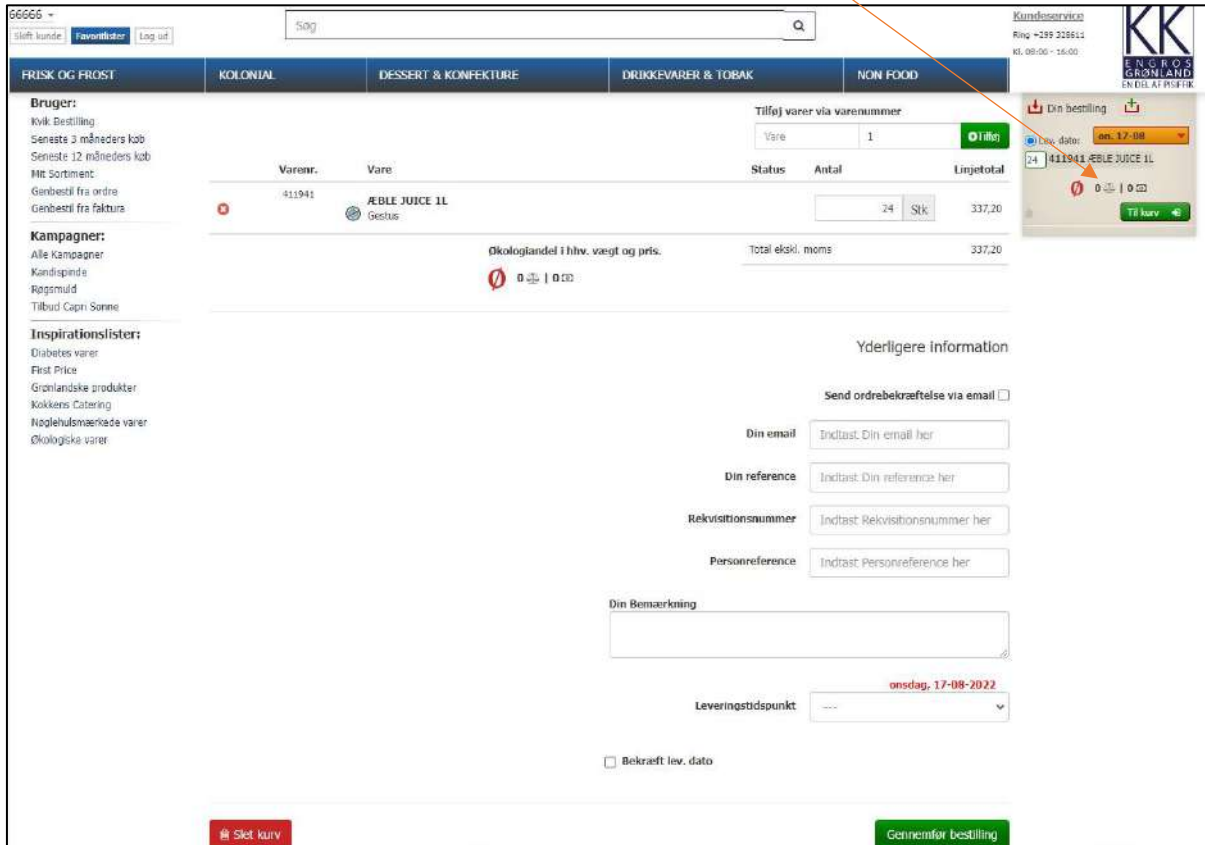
66666

Skift kunde | Favoritlister | Log ud

Søg

Kundeservice
Ring +299 328611
Kl. 08:00 - 16:00

KK
ENGROS
GRØNLAND
EN DEL AF PISIFFIK

FRISK OG FROST | KOLONIAL | DESSERT & KONFEKTURE | DRIKKEVARER & TOBAK | NON FOOD

Bruger:
Kvik Bestilling
Seneste 3 måneders køb
Seneste 12 måneders køb
Mit Sortiment
Genbestil fra ordre
Genbestil fra faktura

Kampagner:
Alle Kampagner
Kandispinde
Røgsmuld
Tilbud Capri Sonne

Inspirationslister:
Diabetes varer
First Price
Grønlandske produkter
Kokkens Catering
Nøglehulsmærkede varer
Økologiske varer

Tilføj varer via varenummer
Vare | 1 | Tilføj

| Varenr. | Vare | Status | Antal | Linjetotal |
|---|---|---|---|---|
| 411941 | ÆBLE JUICE 1L Gestus | | 24 Stk | 337,20 |

Økologiandel i hhv. vægt og pris.
Ø 0 | 0

Total ekskl. moms 337,20

Din bestilling
Lev. dato: on. 17-08
24 411941 ÆBLE JUICE 1L
Ø 0 | 0
Til kurv

Yderligere information

Send ordrebekræftelse via email

Din email | Indtast Din email her
Din reference | Indtast Din reference her
Rekvisitionsnummer | Indtast Rekvisitionsnummer her
Personreference | Indtast Personreference her

Din Bemærkning

onsdag, 17-08-2022
Leveringstidspunkt ---

Bekræft lev. dato

Slet kurv

Gennemfør bestilling